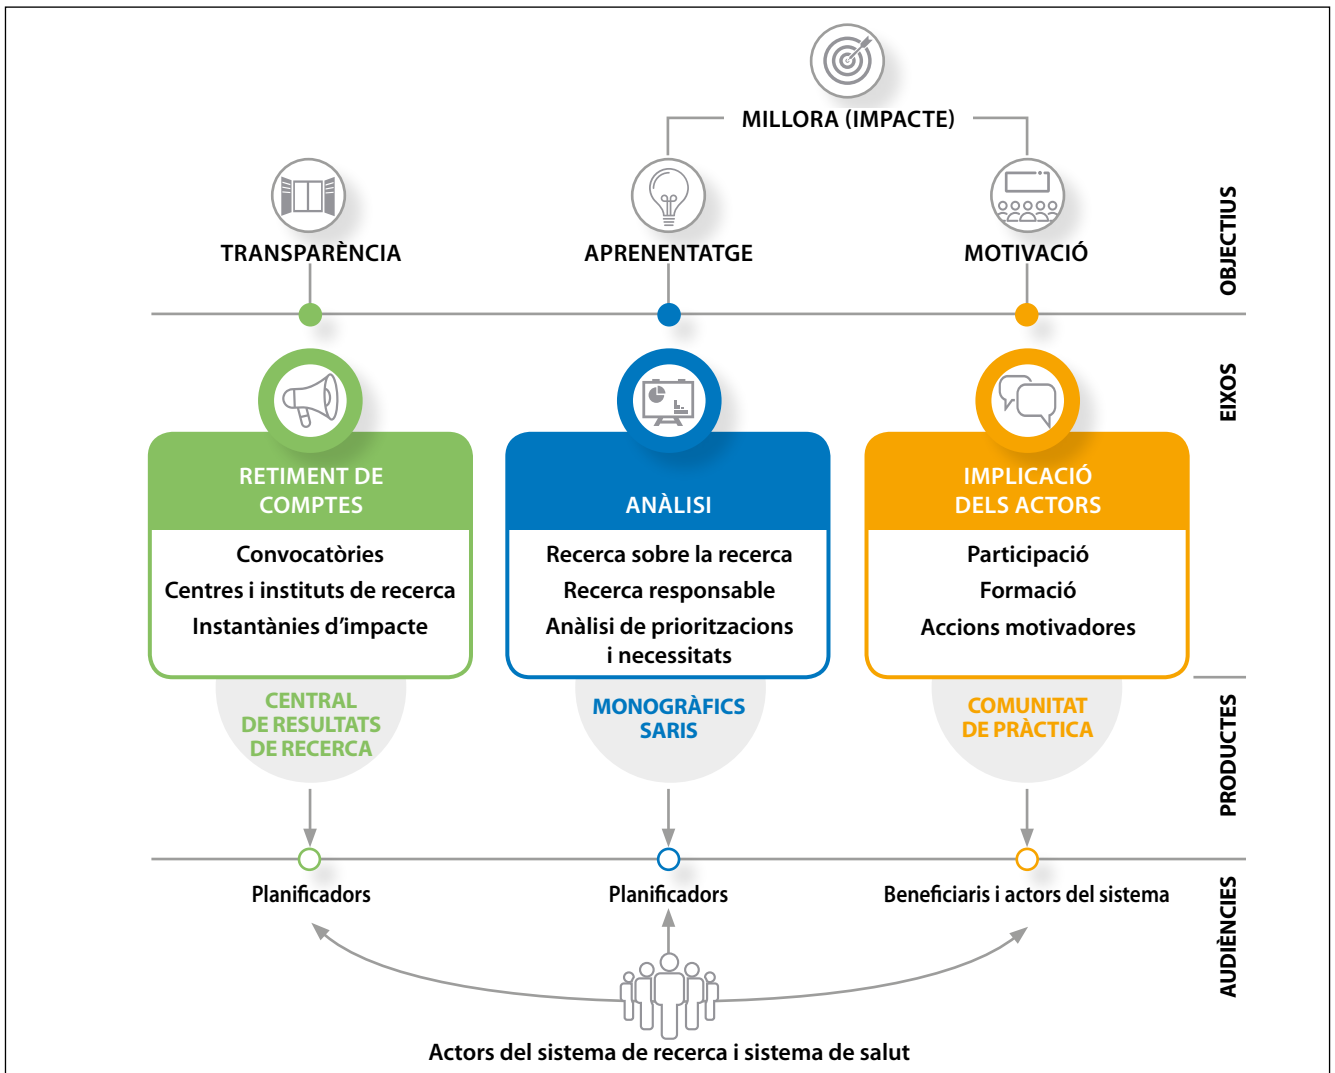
MILLORA (IMPACTE)

TRANSPARÈNCIA

APRENENTATGE

MOTIVACIÓ

OBJECTIUS

EIXOS

RETIMENT DE COMPTES

Convocatòries
Centres i instituts de recerca
Instantànies d'impacte

ANÀLISI

Recerca sobre la recerca
Recerca responsable
Anàlisi de prioritzacions i necessitats

IMPLICACIÓ DELS ACTORS

Participació
Formació
Accions motivadores

CENTRAL DE RESULTATS DE RECERCA

MONOGRÀFICS SARIS

COMUNITAT DE PRÀCTICA

PRODUCTES

Planificadors

Planificadors

Beneficiaris i actors del sistema

AUDIÈNCIES

Actors del sistema de recerca i sistema de salut